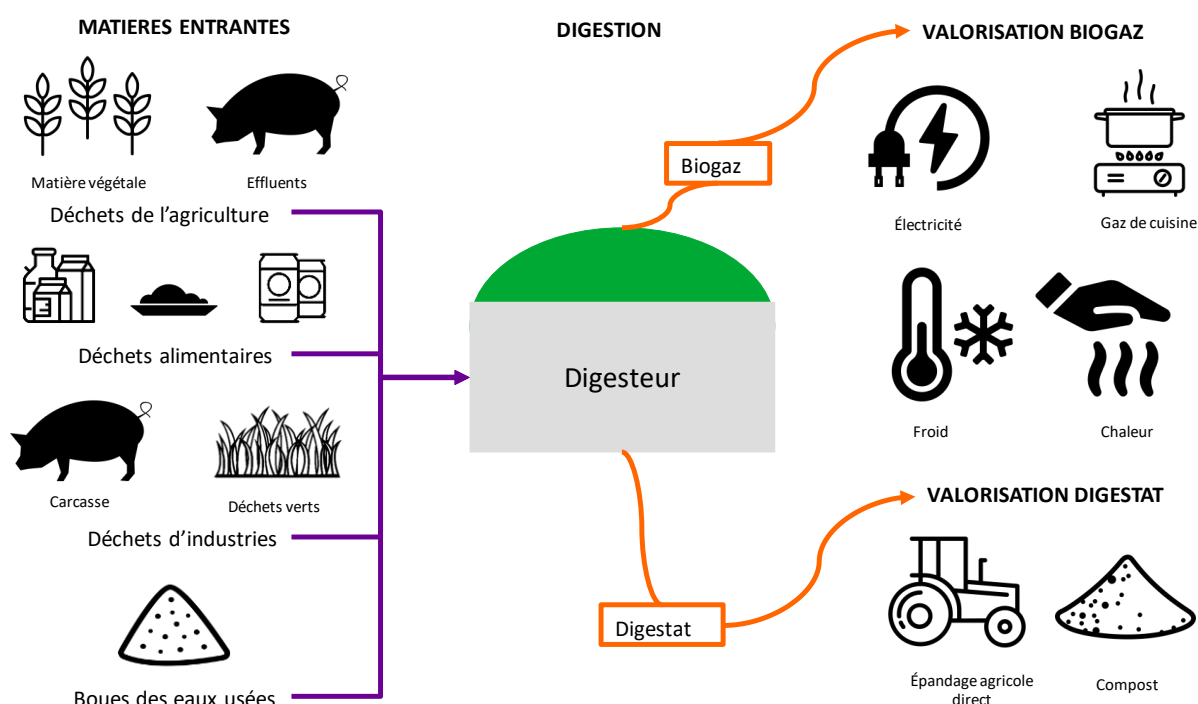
MATIERES ENTRANTES

Matière végétale

Effluents

Déchets de l’agriculture

Déchets alimentaires

Carcasse

Déchets verts

Déchets d’industries

Boues des eaux usées

DIGESTION

Biogaz

Digesteur

Digestat

VALORISATION BIOGAZ

Électricité

Gaz de cuisine

Froid

Chaleur

VALORISATION DIGESTAT

Épandage agricole direct

Compost